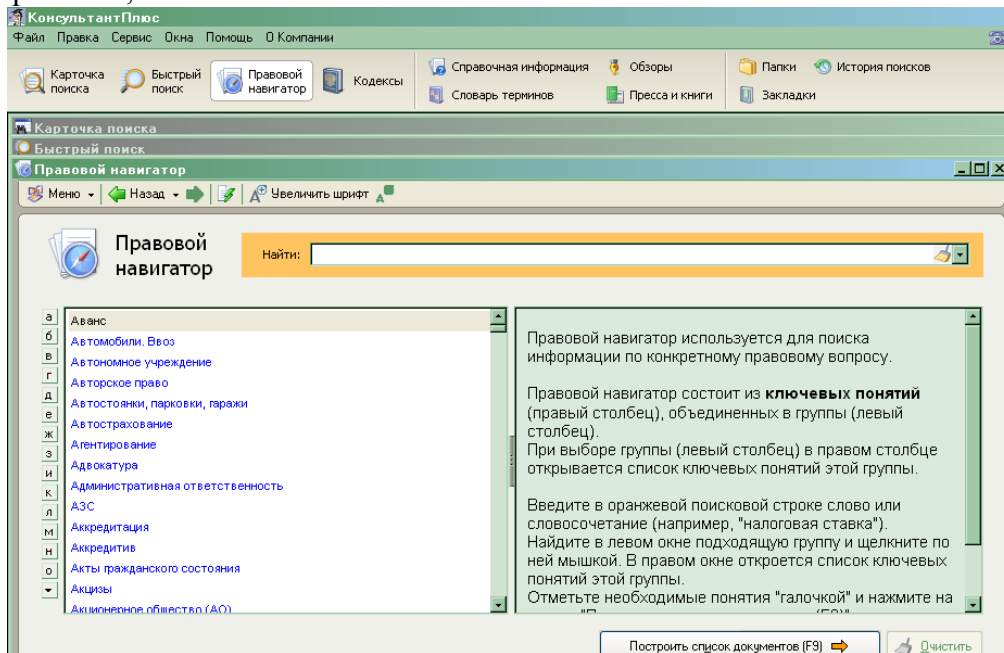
КонсультантПлюс

Файл Правка Сервис Окна Помощь О Компании

Карточка поиска Быстрый поиск Правовой навигатор Кодексы Справочная информация Словарь терминов Обзоры Пресса и книги Папки Закладки История поисков

Карточка поиска

Быстрый поиск

Правовой навигатор

Меню Назад Увеличить шрифт

Правовой навигатор

Найти:

а б в г д е ж з и к л м н о

Аванс
Автомобили. Ввоз
Автономное учреждение
Авторское право
Автостоянки, парковки, гаражи
Автострахование
Агентирование
Адвокатура
Административная ответственность
АЗС
Аккредитация
Аккредитив
Акты гражданского состояния
Акцизы
Акционерное общество (АО)

Правовой навигатор используется для поиска информации по конкретному правовому вопросу.

Правовой навигатор состоит из **ключевых понятий** (правый столбец), объединенных в группы (левый столбец).
При выборе группы (левый столбец) в правом столбце открывается список ключевых понятий этой группы.

Введите в оранжевой поисковой строке слово или словосочетание (например, "налоговая ставка").
Найдите в левом окне подходящую группу и щелкните по ней мышкой. В правом окне откроется список ключевых понятий этой группы.
Отметьте необходимые понятия "галочкой" и нажмите на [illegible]

Построить список документов (F9)

Очистить